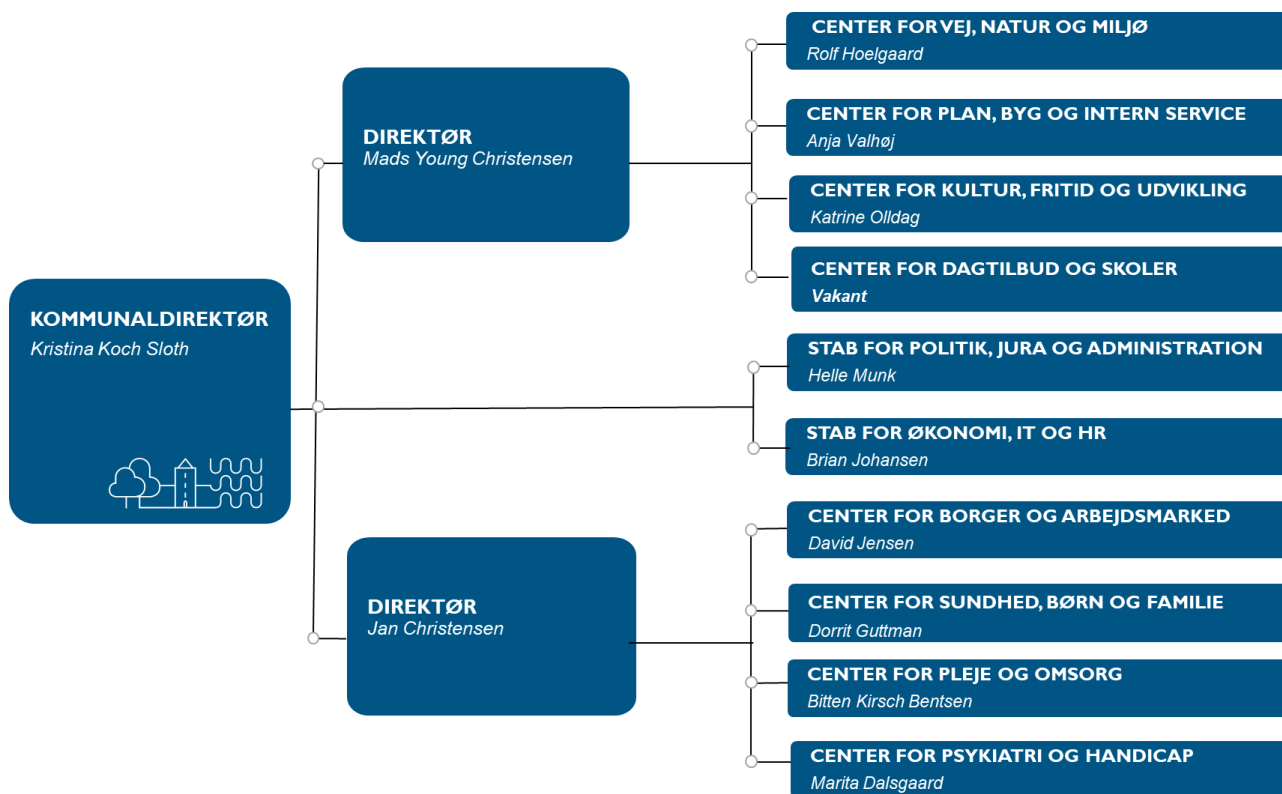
KOMMUNALDIREKTØR
Kristina Koch Sloth

DIREKTØR
Mads Young Christensen

CENTER FOR VEJ, NATUR OG MILJØ
Rolf Hoelgaard

CENTER FOR PLAN, BYG OG INTERN SERVICE
Anja Valhøj

CENTER FOR KULTUR, FRITID OG UDVIKLING
Katrine Olldag

CENTER FOR DAGTILBUD OG SKOLER
Vakant

STAB FOR POLITIK, JURA OG ADMINISTRATION
Helle Munk

STAB FOR ØKONOMI, IT OG HR
Brian Johansen

DIREKTØR
Jan Christensen

CENTER FOR BORGER OG ARBEJDSMARKED
David Jensen

CENTER FOR SUNDHED, BØRN OG FAMILIE
Dorrit Guttman

CENTER FOR PLEJE OG OMSORG
Bitten Kirsch Bentsen

CENTER FOR PSYKIATRI OG HANDICAP
Marita Dalsgaard